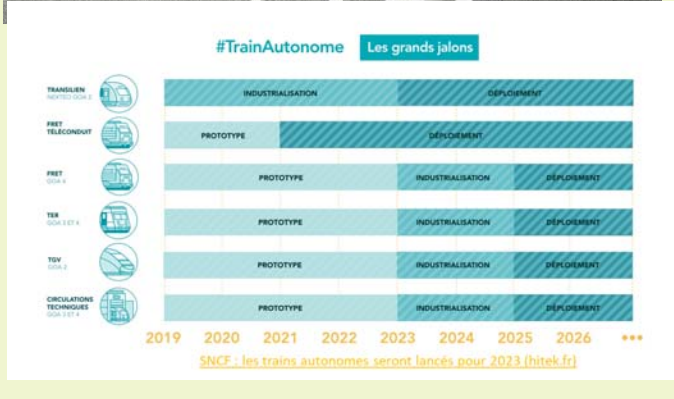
#TrainAutonome Les grands jalons

TRANSILIEN NEXTEO GOA 2
INDUSTRIALISATION
DÉPLOIEMENT

FRET TÉLÉCONDUIT
PROTOTYPE
DÉPLOIEMENT

FRET GOA 4
PROTOTYPE
INDUSTRIALISATION
DÉPLOIEMENT

TER GOA 3 ET 4
PROTOTYPE
INDUSTRIALISATION
DÉPLOIEMENT

TGV GOA 2
PROTOTYPE
INDUSTRIALISATION
DÉPLOIEMENT

CIRCULATIONS TECHNIQUES GOA 3 ET 4
PROTOTYPE
INDUSTRIALISATION
DÉPLOIEMENT

2019 2020 2021 2022 2023 2024 2025 2026 •••

SNCF : les trains autonomes seront lancés pour 2023 (hitek.fr)